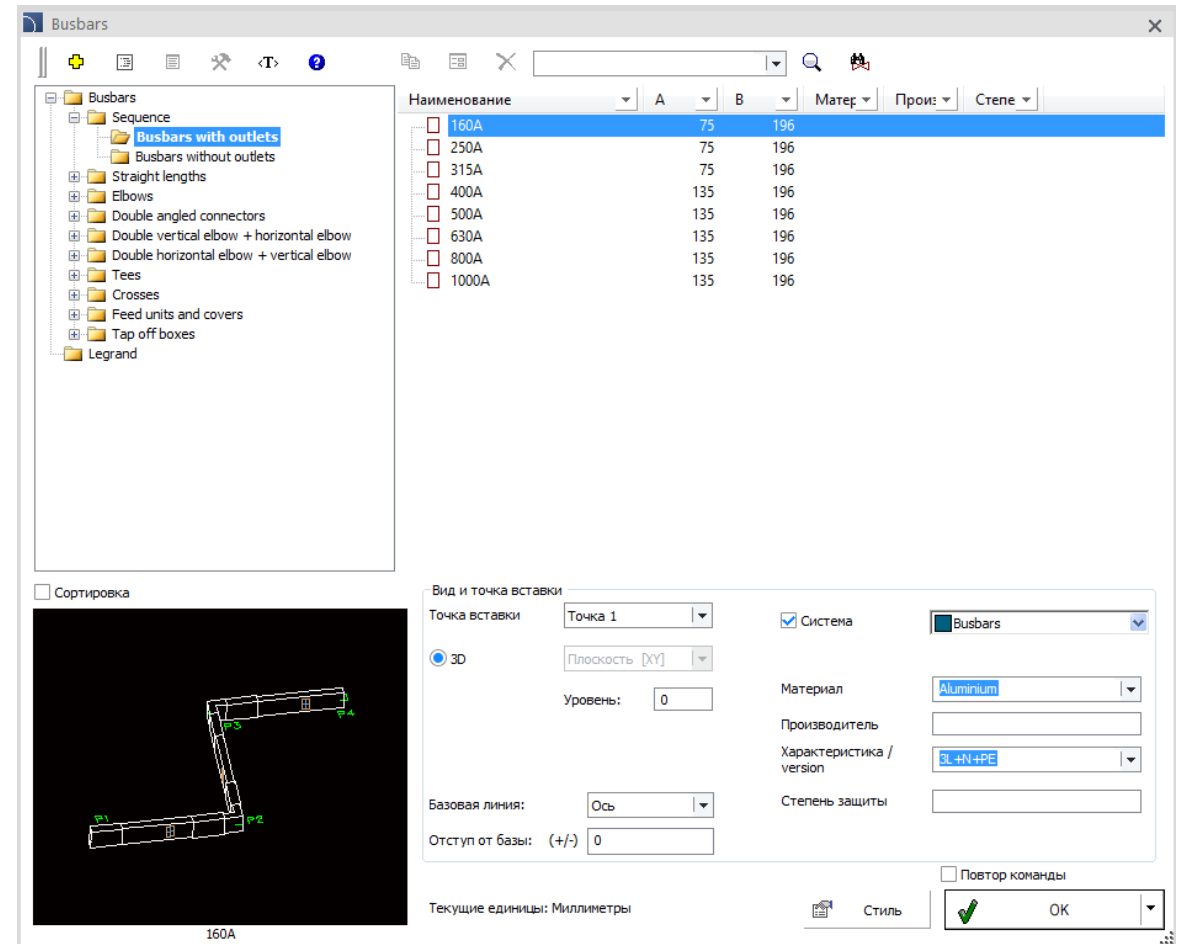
Busbars

<T>

Busbars
Sequence
Busbars with outlets
Busbars without outlets
Straight lengths
Elbows
Double angled connectors
Double vertical elbow + horizontal elbow
Double horizontal elbow + vertical elbow
Tees
Crosses
Feed units and covers
Tap off boxes
Legrand

| Наименование | A | B | Матер | Произ | Степе |
|---|---|---|---|---|---|
| 160A | 75 | 196 | | | |
| 250A | 75 | 196 | | | |
| 315A | 75 | 196 | | | |
| 400A | 135 | 196 | | | |
| 500A | 135 | 196 | | | |
| 630A | 135 | 196 | | | |
| 800A | 135 | 196 | | | |
| 1000A | 135 | 196 | | | |

Сортировка

P1 P2 P3 P4

160A

Вид и точка вставки
Точка вставки Точка 1
3D Плоскость [XY]
Уровень: 0
Базовая линия: Ось
Отступ от базы: (+/-) 0

Система Busbars
Материал Aluminium
Производитель
Характеристика / version 3L+N+PE
Степень защиты

Повтор команды
Текущие единицы: Миллиметры
Стиль
OK